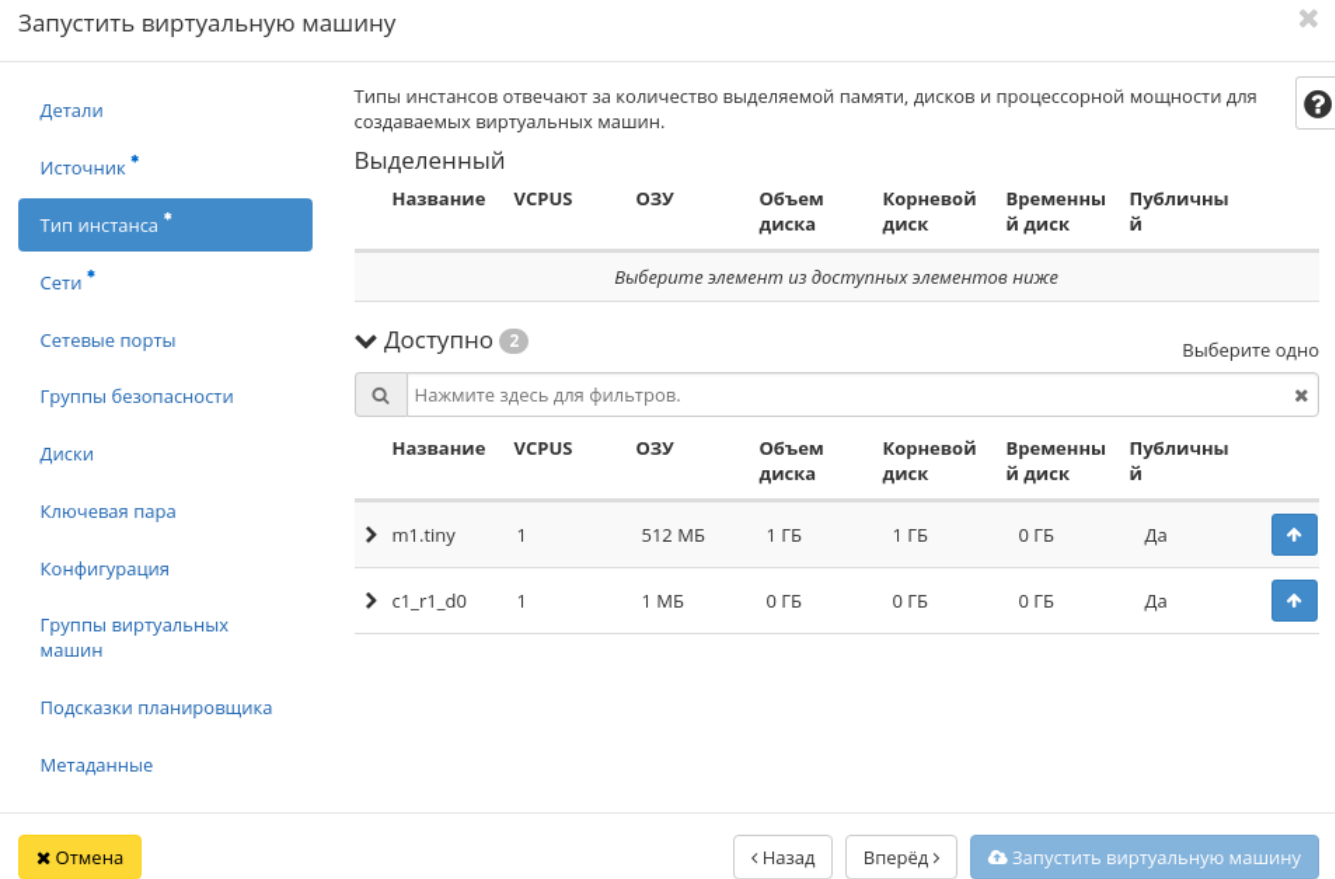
Запустить виртуальную машину

×

Детали

Источник *

Тип инстанса *

Сети *

Сетевые порты

Группы безопасности

Диски

Ключевая пара

Конфигурация

Группы виртуальных машин

Подсказки планировщика

Метаданные

Типы инстансов отвечают за количество выделяемой памяти, дисков и процессорной мощности для создаваемых виртуальных машин.

Выделенный

| Название | VCPUS | ОЗУ | Объем диска | Корневой диск | Временный диск | Публичный |
|---|---|---|---|---|---|---|
| Выберите элемент из доступных элементов ниже | | | | | | |

Доступно 2

Выберите одно

Нажмите здесь для фильтров.

| | Название | VCPUS | ОЗУ | Объем диска | Корневой диск | Временный диск | Публичный |
|---|---|---|---|---|---|---|---|
| > | m1.tiny | 1 | 512 МБ | 1 ГБ | 1 ГБ | 0 ГБ | Да |
| > | c1_r1_d0 | 1 | 1 МБ | 0 ГБ | 0 ГБ | 0 ГБ | Да |

✖ Отмена

‹ Назад

Вперёд ›

Запустить виртуальную машину